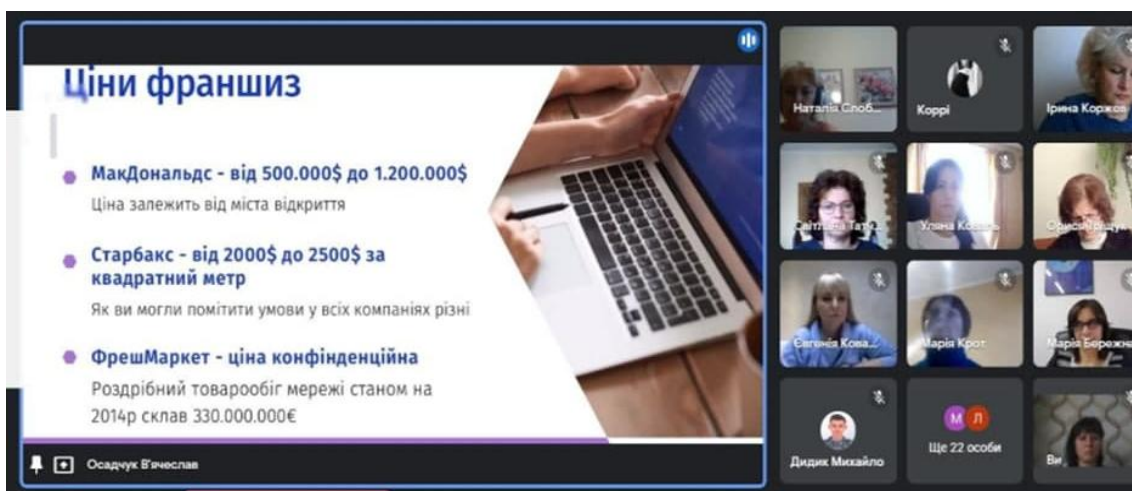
Ціни франшиз

МакДональдс - від 500.000$ до 1.200.000$
Ціна залежить від міста відкриття

Старбакс - від 2000$ до 2500$ за квадратний метр
Як ви могли помітити умови у всіх компаніях різні

ФрешМаркет - ціна конфінденційна
Роздрібний товарообіг мережі станом на 2014р склав 330.000.000€

Осадчук В'ячеслав

Наталія Слоб...
Koppi
Ірина Коржов
Світлана Тат...
Уляна Ков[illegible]
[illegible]
Євгенія Кова...
Марія Крот
Марія Бережн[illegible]
Дидик Михайло
М
Л
Ще 22 особи
Ви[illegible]